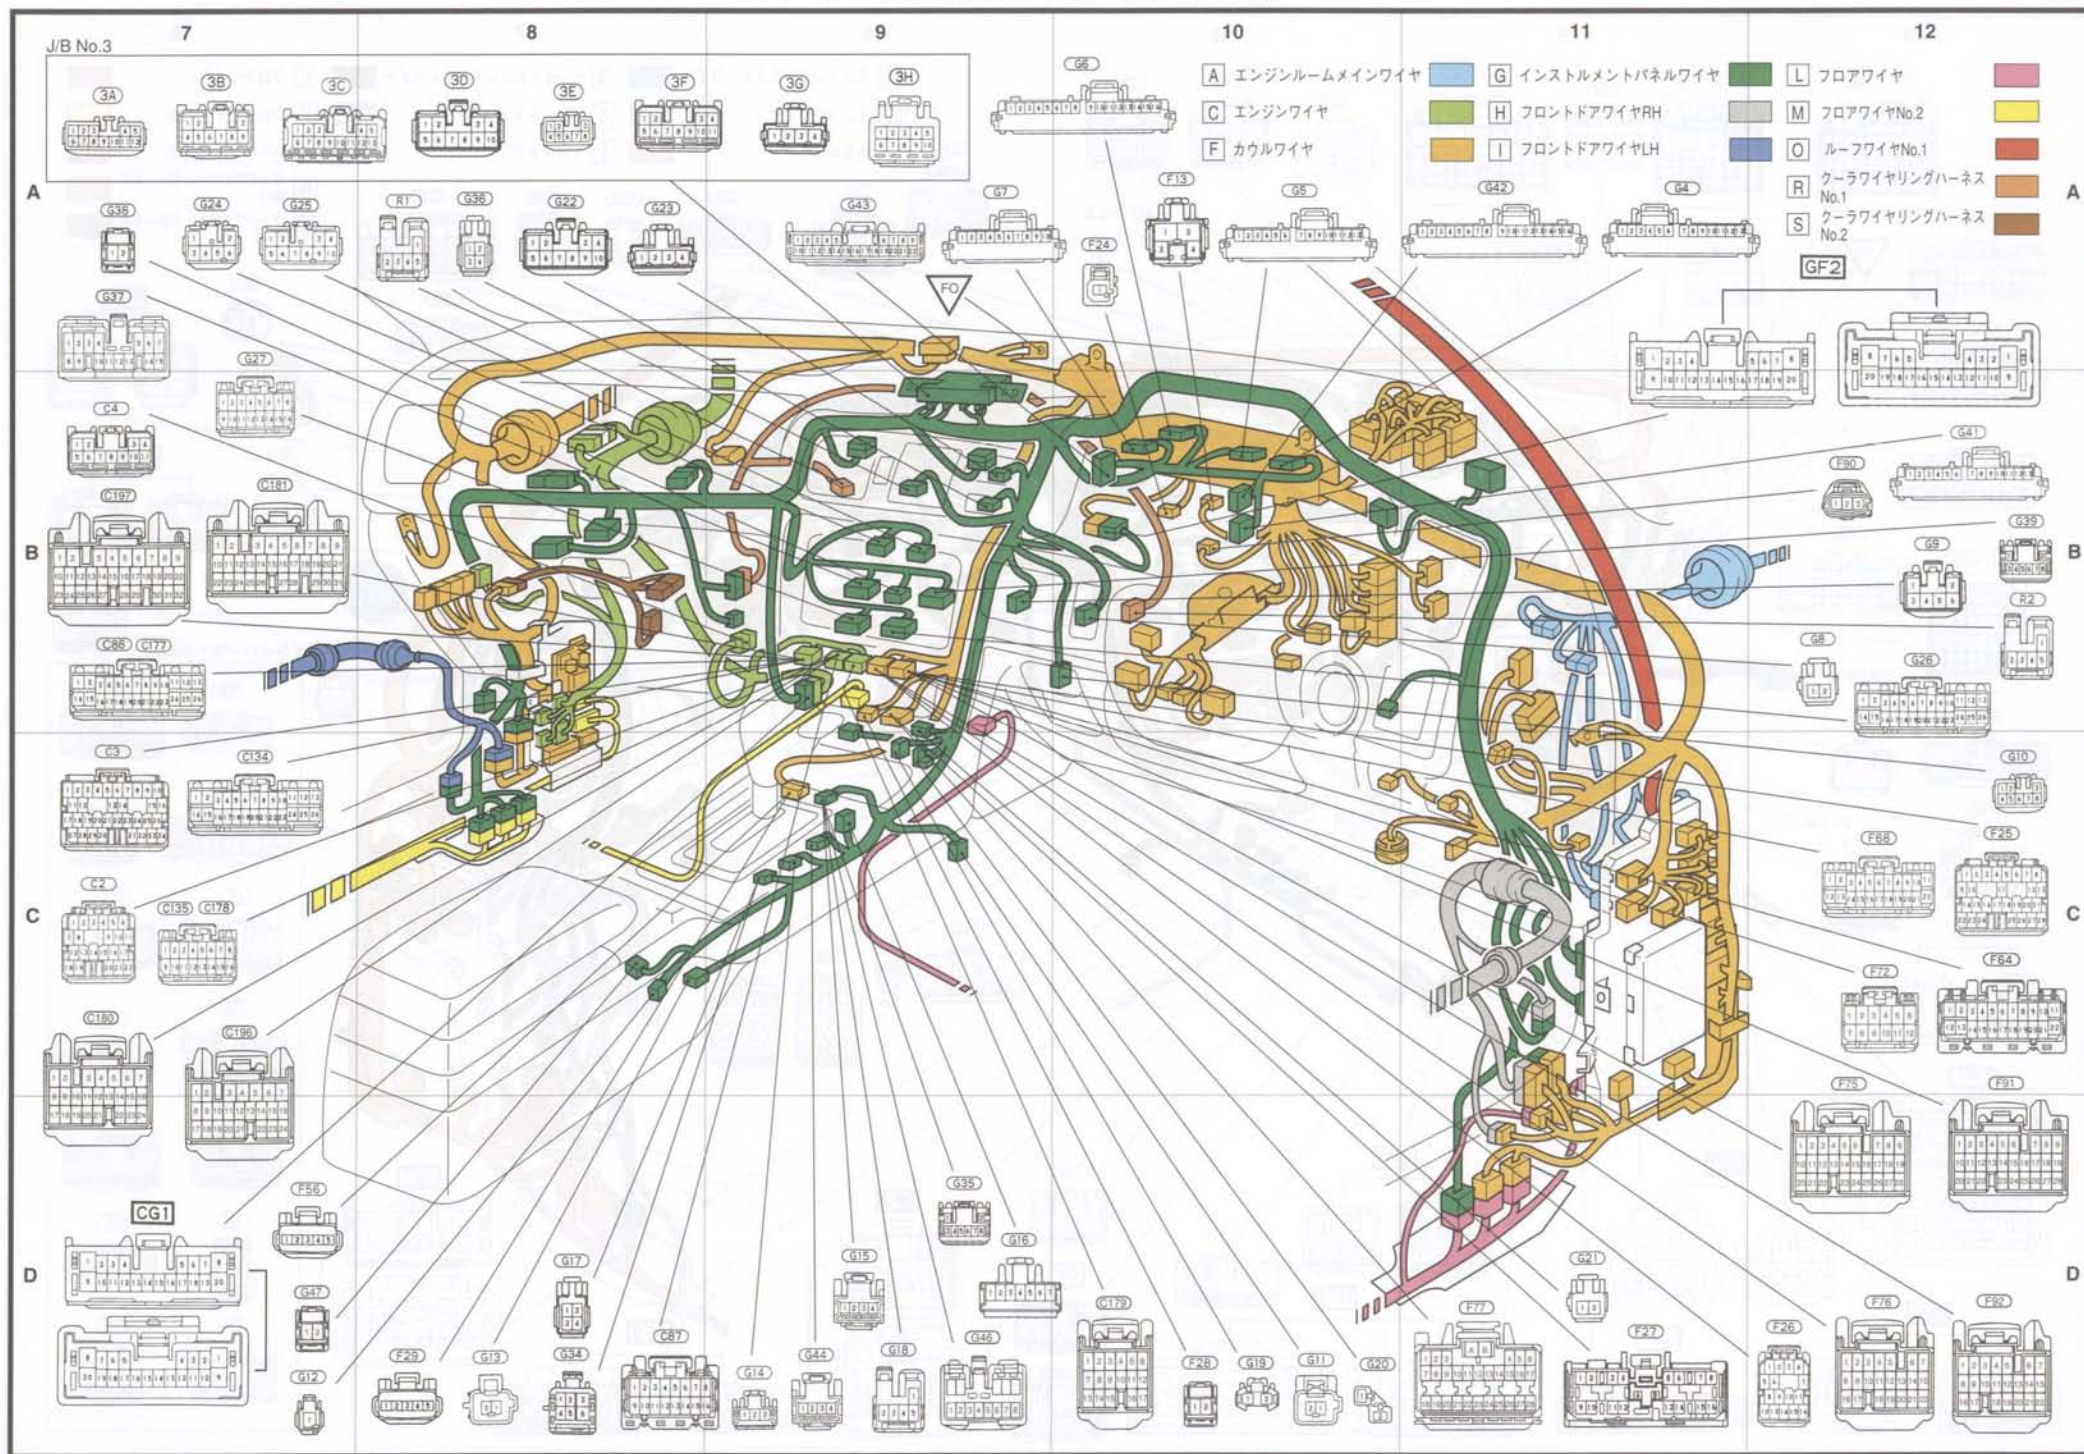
7 8 9 10 11 12

J/B No.3

3A 3B 3C 3D 3E 3F 3G 3H

G6

A エンジンルームメインワイヤ
C エンジンワイヤ
F カウルワイヤ
G インストルメントパネルワイヤ
H フロントドアワイヤRH
I フロントドアワイヤLH
L フロアワイヤ
M フロアワイヤNo.2
O ルーフワイヤNo.1
R クーラワイヤリングハーネス No.1
S クーラワイヤリングハーネス No.2

A

G38 G24 G25 R1 G36 G22 G23 G43 G7 F24 F13 G5 G42 G4

GF2

FO

G37 G27 C4 C197 C181

G41 F90 G39 G9 R2

B

C86 C177 G8 G26

C3 C134 G10

F25 F66

C2 C135 C178

C

F72 F64

C180 C196

F75 F91

CG1 F56 G35

G47 G17 G15 G16 G21

D

G12 F29 G13 G34 C87 G14 G44 G18 G46 C179 F28 G19 G11 G20 F77 F27 F26 F76 F92